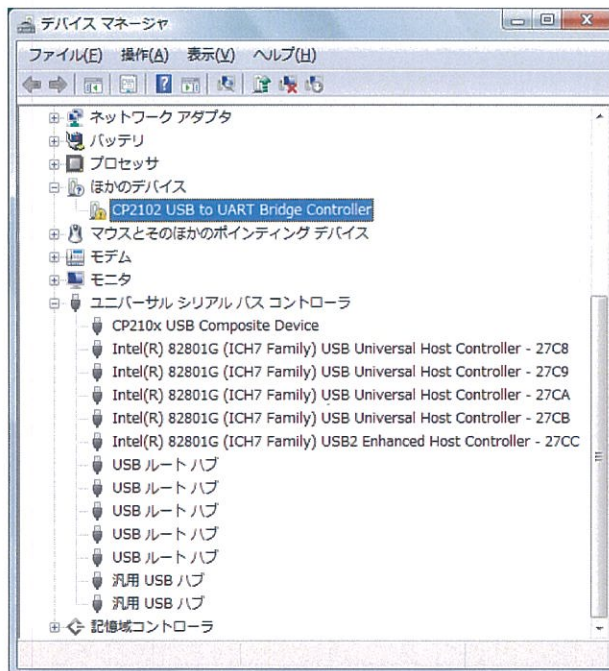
デバイス マネージャ

ファイル(F) 操作(A) 表示(V) ヘルプ(H)

ネットワーク アダプタ
バッテリ
プロセッサ
ほかのデバイス
CP2102 USB to UART Bridge Controller
マウスとそのほかのポインティング デバイス
モデム
モニタ
ユニバーサル シリアル バス コントローラ
CP210x USB Composite Device
Intel(R) 82801G (ICH7 Family) USB Universal Host Controller - 27C8
Intel(R) 82801G (ICH7 Family) USB Universal Host Controller - 27C9
Intel(R) 82801G (ICH7 Family) USB Universal Host Controller - 27CA
Intel(R) 82801G (ICH7 Family) USB Universal Host Controller - 27CB
Intel(R) 82801G (ICH7 Family) USB2 Enhanced Host Controller - 27CC
USB ルート ハブ
USB ルート ハブ
USB ルート ハブ
USB ルート ハブ
USB ルート ハブ
汎用 USB ハブ
汎用 USB ハブ
記憶域コントローラ